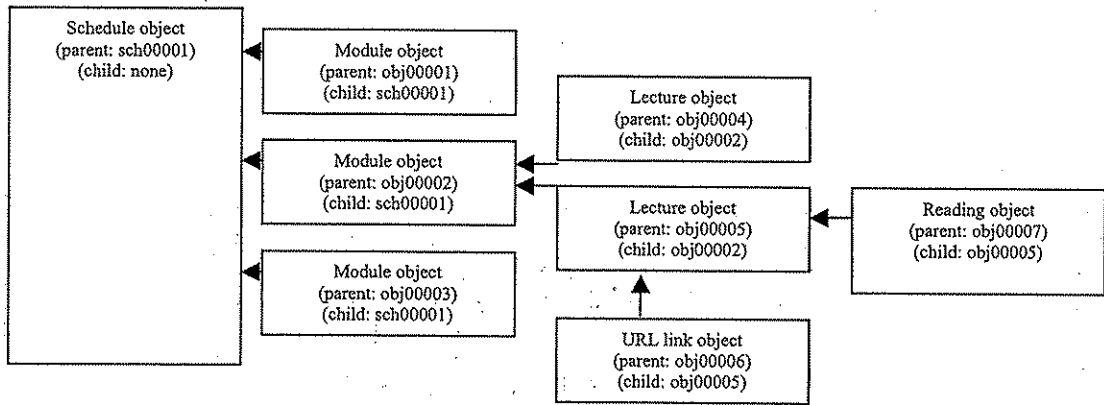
Schedule object
(parent: sch00001)
(child: none)

Module object
(parent: obj00001)
(child: sch00001)

Module object
(parent: obj00002)
(child: sch00001)

Module object
(parent: obj00003)
(child: sch00001)

Lecture object
(parent: obj00004)
(child: obj00002)

Lecture object
(parent: obj00005)
(child: obj00002)

URL link object
(parent: obj00006)
(child: obj00005)

Reading object
(parent: obj00007)
(child: obj00005)